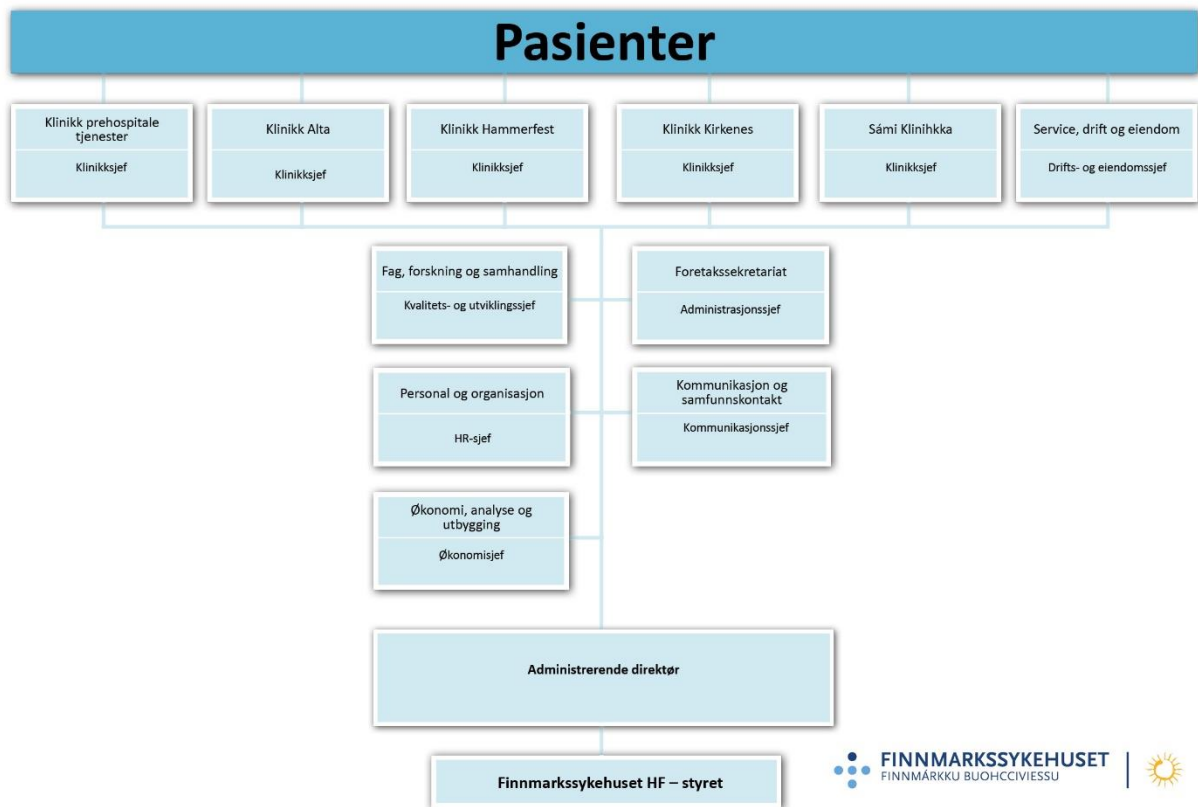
Pasienter

Klinikk prehospitale tjenester
Klinikksjef

Klinikk Alta
Klinikksjef

Klinikk Hammerfest
Klinikksjef

Klinikk Kirkenes
Klinikksjef

Sámi Klinihkka
Klinikksjef

Service, drift og eiendom
Drifts- og eiendomssjef

Fag, forskning og samhandling
Kvalitets- og utviklingssjef

Foretakssekretariat
Administrasjonssjef

Personal og organisasjon
HR-sjef

Kommunikasjon og samfunnskontakt
Kommunikasjonssjef

Økonomi, analyse og utbygging
Økonomisjef

Administrerende direktør

Finnmarkssykehuset HF – styret

FINNMARKSSYKEHUSET
FINNMÁRKKU BUOHCCIVIESSU